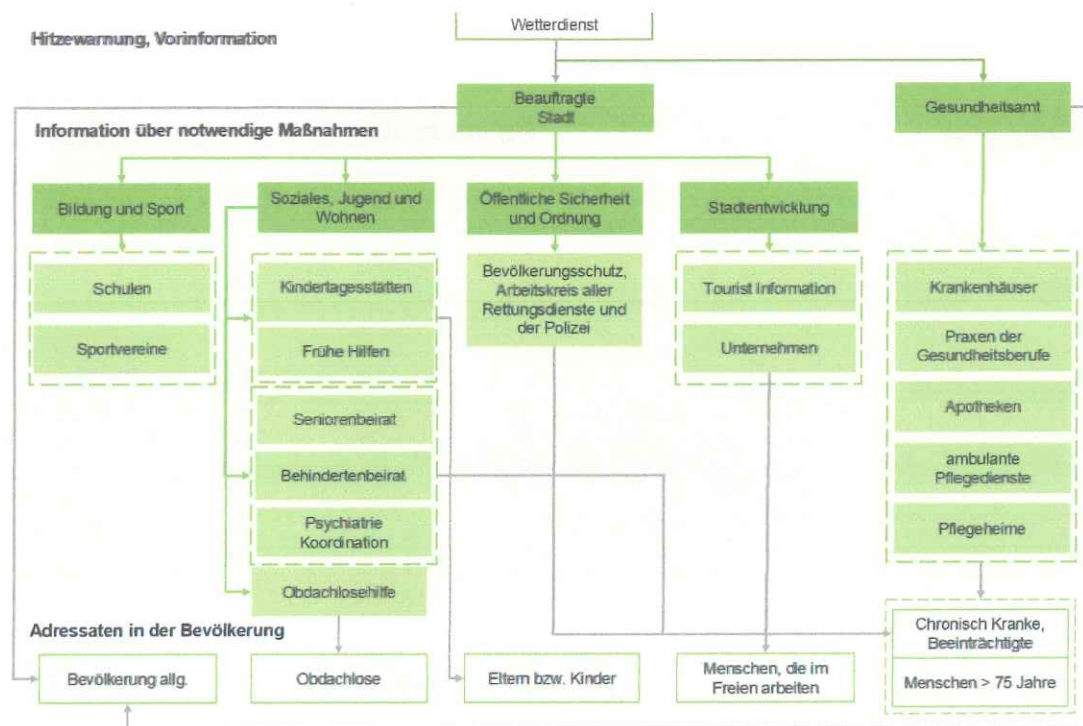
Wetterdienst

Hitzewarnung, Vorinformation

Beauftragte Stadt

Gesundheitsamt

Information über notwendige Maßnahmen

Bildung und Sport

Soziales, Jugend und Wohnen

Öffentliche Sicherheit und Ordnung

Stadtentwicklung

Schulen

Sportvereine

Kindertagesstätten

Frühe Hilfen

Bevölkerungsschutz, Arbeitskreis aller Rettungsdienste und der Polizei

Tourist Information

Unternehmen

Krankenhäuser

Praxen der Gesundheitsberufe

Apotheken

ambulante Pflegedienste

Pflegeheime

Seniorenbeirat

Behindertenbeirat

Psychiatrie Koordination

Obdachlosehilfe

Adressaten in der Bevölkerung

Chronisch Kranke, Beeinträchtigte

Menschen > 75 Jahre

Bevölkerung allg.

Obdachlose

Eltern bzw. Kinder

Menschen, die im Freien arbeiten